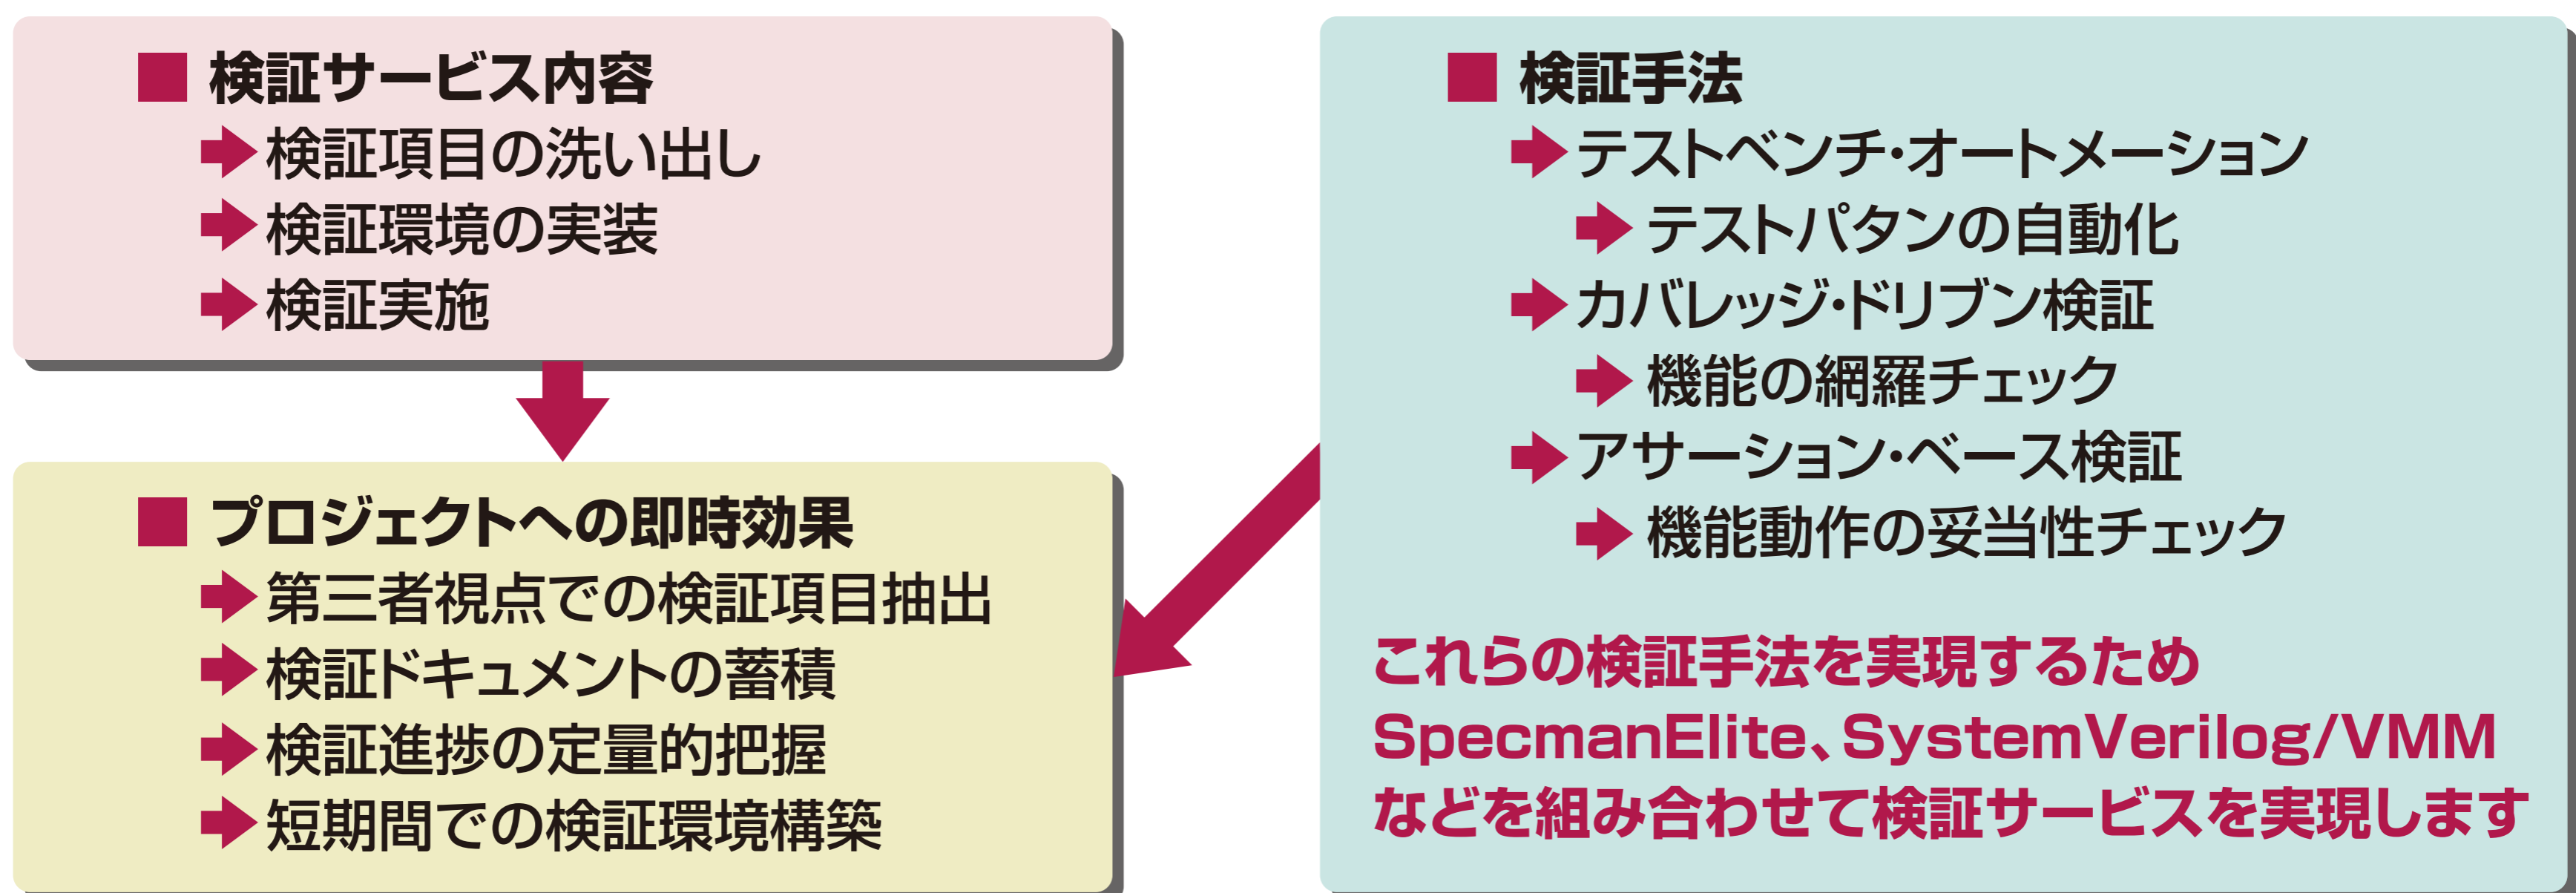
■ 検証サービス内容
➡ 検証項目の洗い出し
➡ 検証環境の実装
➡ 検証実施

■ プロジェクトへの即時効果
➡ 第三者視点での検証項目抽出
➡ 検証ドキュメントの蓄積
➡ 検証進捗の定量的把握
➡ 短期間での検証環境構築

■ 検証手法
➡ テストベンチ・オートメーション
➡ テストパタンの自動化
➡ カバレッジ・ドリブン検証
➡ 機能の網羅チェック
➡ アサーション・ベース検証
➡ 機能動作の妥当性チェック

これらの検証手法を実現するため SpecmanElite、SystemVerilog/VMM などを組み合わせて検証サービスを実現します